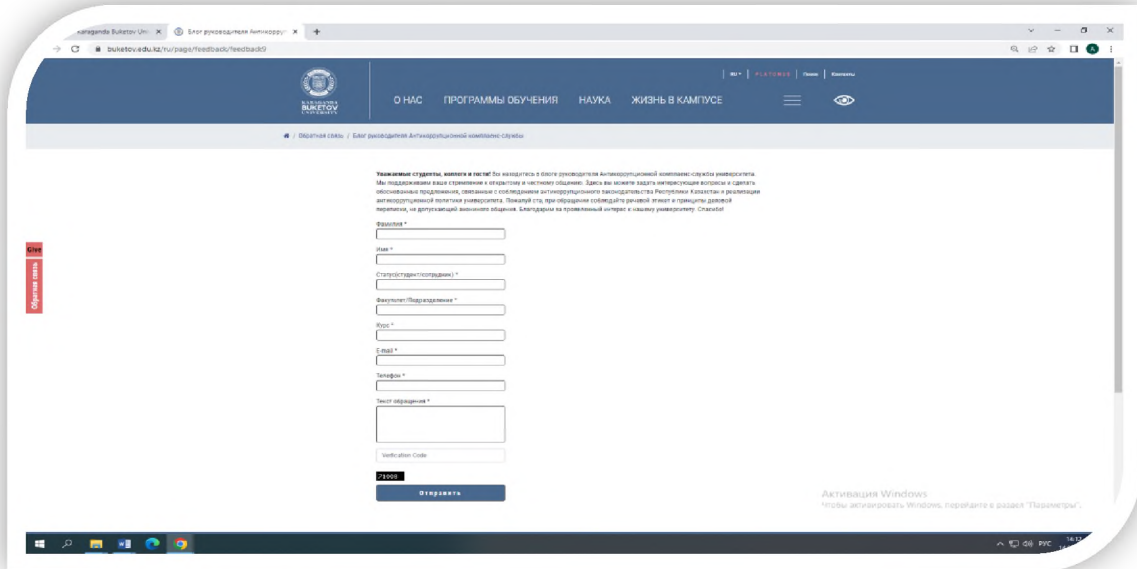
Karaganda Buketov Uni ×
Блог руководителя Антикорру ×
+

buketov.edu.kz/ru/page/feedback/feedback9

KARAGANDA BUKETOV UNIVERSITY

RU | PLATONUS | Поиск | Контакты

О НАС ПРОГРАММЫ ОБУЧЕНИЯ НАУКА ЖИЗНЬ В КАМПУСЕ

/ Обратная связь / Блог руководителя Антикоррупционной комплаенс-службы

Уважаемые студенты, коллеги и гости! Вы находитесь в блоге руководителя Антикоррупционной комплаенс-службы университета. Мы поддерживаем ваше стремление к открытому и честному общению. Здесь вы можете задать интересующие вопросы и сделать обоснованные предложения, связанные с соблюдением антикоррупционного законодательства Республики Казахстан и реализации антикоррупционной политики университета. Пожалуйста, при обращении соблюдайте речевой этикет и принципы деловой переписки, не допускающей анонимного общения. Благодарим за проявленный интерес к нашему университету. Спасибо!

Фамилия *

Имя *

Статус(студент/сотрудник) *

Факультет/Подразделение *

Курс *

E-mail *

Телефон *

Текст обращения *

Verification Code

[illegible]

Отправить

Give

Обратная связь

Активация Windows
Чтобы активировать Windows, перейдите в раздел "Параметры".

РУС 14:12